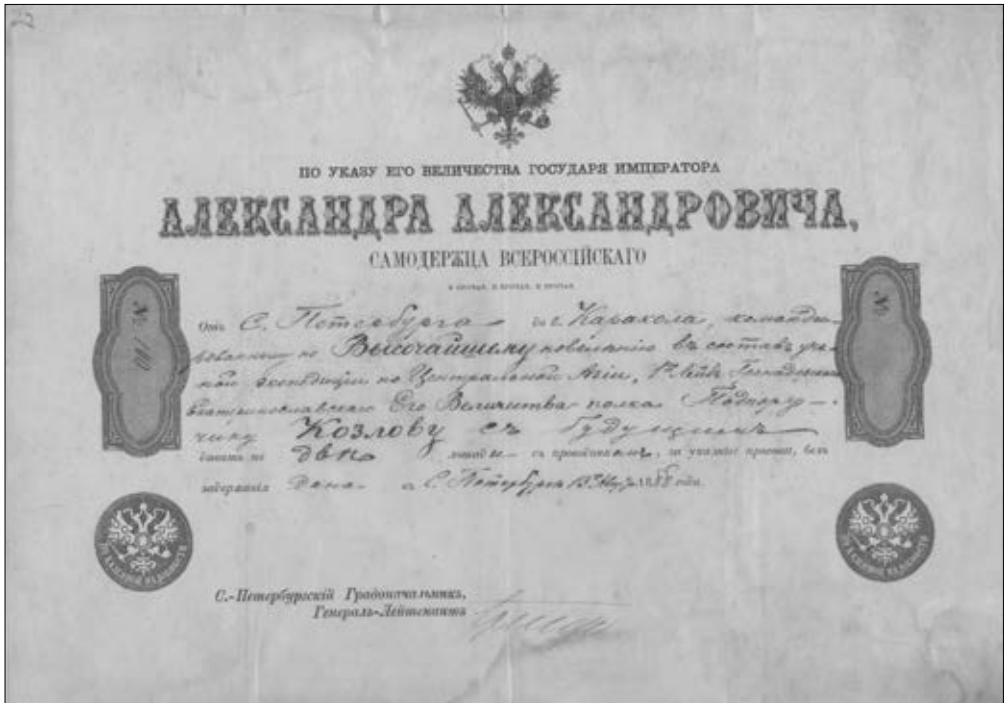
22

ПО УКАЗУ ЕГО ВЕЛИЧЕСТВА ГОСУДАРЯ ИМПЕРАТОРА

АЛЕКСАНДРА АЛЕКСАНДРОВИЧА,

САМОДЕРЖЦА ВСЕРОССІЙСКАГО

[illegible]

№ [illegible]

Отъ С. Петербурга до г. Каракола, командированному по Высочайшему повелѣнію въ составъ ученой экспедиціи по Центральной Азіи, 1го Лейбъ Гвардіи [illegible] Его Величества полка Подпоручику Козлову съ Будущимъ

давать по двѣ лошади съ прогонами, по указу прогон, безъ задержанія. Дана въ С. Петербургѣ 13 Марта 1888 года.

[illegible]

С.-Петербургскій Градоначальникъ,
Генералъ-Лейтенантъ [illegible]